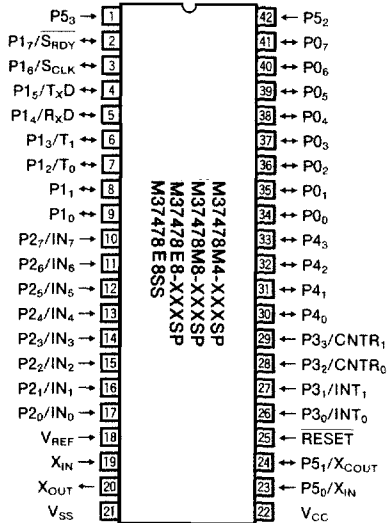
$P5_3$ 1
$P1_7/\overline{S_{RDY}}$ 2
$P1_6/S_{CLK}$ 3
$P1_5/T_XD$ 4
$P1_4/R_XD$ 5
$P1_3/T_1$ 6
$P1_2/T_0$ 7
$P1_1$ 8
$P1_0$ 9
$P2_7/IN_7$ 10
$P2_6/IN_6$ 11
$P2_5/IN_5$ 12
$P2_4/IN_4$ 13
$P2_3/IN_3$ 14
$P2_2/IN_2$ 15
$P2_1/IN_1$ 16
$P2_0/IN_0$ 17
$V_{REF}$ 18
$X_{IN}$ 19
$X_{OUT}$ 20
$V_{SS}$ 21

M37478M4-XXXSP
M37478M8-XXXSP
M37478E8-XXXSP
M37478E8SS

42 $P5_2$
41 $P0_7$
40 $P0_6$
39 $P0_5$
38 $P0_4$
37 $P0_3$
36 $P0_2$
35 $P0_1$
34 $P0_0$
33 $P4_3$
32 $P4_2$
31 $P4_1$
30 $P4_0$
29 $P3_3/CNTR_1$
28 $P3_2/CNTR_0$
27 $P3_1/INT_1$
26 $P3_0/INT_0$
25 $\overline{RESET}$
24 $P5_1/X_{COUT}$
23 $P5_0/X_{IN}$
22 $V_{CC}$